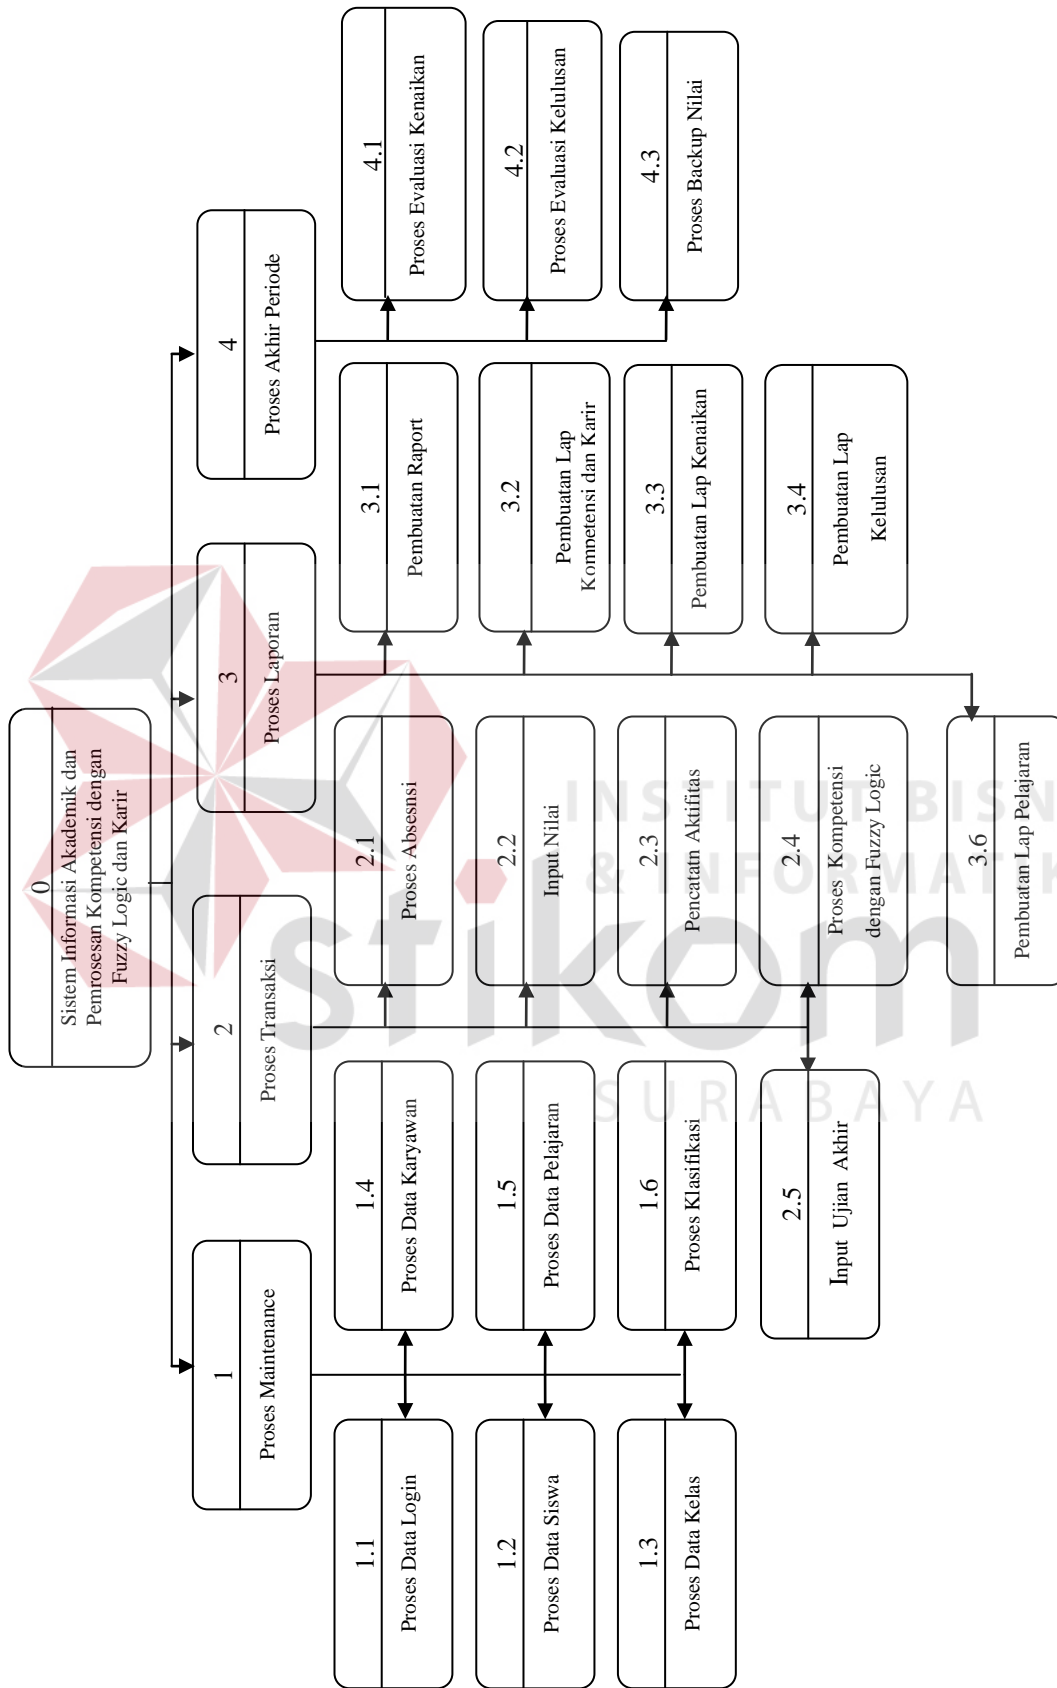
0
Sistem Informasi Akademik dan Pemrosesan Kompetensi dengan Fuzzy Logic dan Karir

1
Proses Maintenance

2
Proses Transaksi

3
Proses Laporan

4
Proses Akhir Periode

4.1
Proses Evaluasi Kenaikan

4.2
Proses Evaluasi Kelulusan

4.3
Proses Backup Nilai

3.1
Pembuatan Raport

3.2
Pembuatan Lap Kompetensi dan Karir

3.3
Pembuatan Lap Kenaikan

3.4
Pembuatan Lap Kelulusan

3.6
Pembuatan Lap Pelajaran

2.1
Proses Absesnsi

2.2
Input Nilai

2.3
Pencatatn Aktifitas

2.4
Proses Kompetensi dengan Fuzzy Logic

2.5
Input Ujian Akhir

1.4
Proses Data Karyawan

1.5
Proses Data Pelajaran

1.6
Proses Klasifikasi

1.1
Proses Data Login

1.2
Proses Data Siswa

1.3
Proses Data Kelas

INSTITUT BISNIS & INFORMATIKA
stikom
SURABAYA